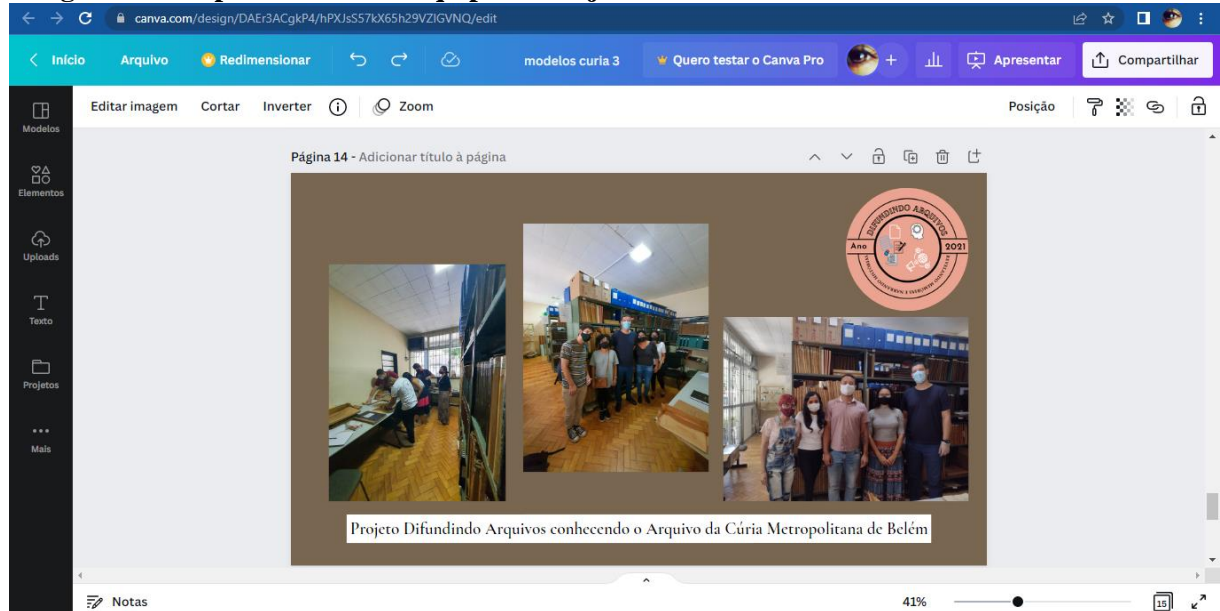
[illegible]

canva.com/design/DAEr3ACgkP4/hPXJsS57kX65h29VZIGVNQ/edit

Início Arquivo Redimensionar modelos curia 3 Quero testar o Canva Pro Apresentar Compartilhar

Editar imagem Cortar Inverter Zoom Posição

Modelos
Elementos
Uploads
Texto
Projetos
Mais

Página 14 - Adicionar título à página

DIFUNDINDO ARQUIVOS
Ano 2021
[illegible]

Projeto Difundindo Arquivos conhecendo o Arquivo da Cúria Metropolitana de Belém

Notas 41% 15